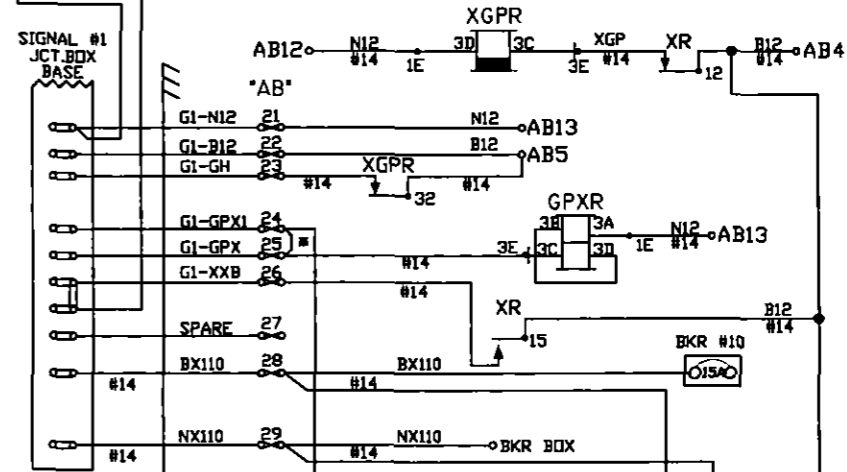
SIGNAL #1
JCT.BOX
BASE

XGPR
AB12
N12
#14
1E
3D
3C
XGP
3E
#14
XR
12
B12
#14
AB4

"AB"

G1-N12
21
N12
AB13

G1-B12
22
B12
AB5

G1-GH
23
XGPR
#14
32
#14

GPXR
3B
3A

G1-GPX1
24
N12
#14
AB13
1E

G1-GPX
25
*
3E
3C
3D

#14

G1-XXB
26
#14

XR
15

SPARE
27
B12
#14

BKR #10
15A

BX110
28
BX110
#14
#14

NX110
29
NX110
BKR BOX
#14
#14